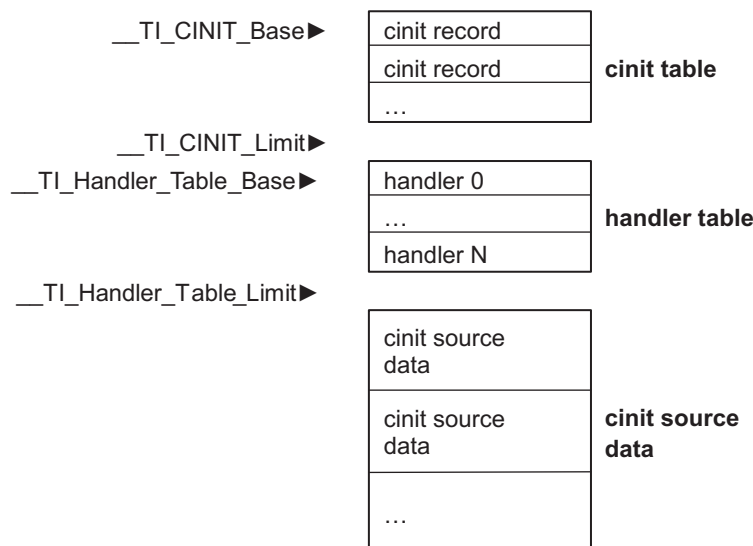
__TI_CINIT_Base►

cinit record

cinit record

…

cinit table

__TI_CINIT_Limit►

__TI_Handler_Table_Base►

handler 0

…

handler N

handler table

__TI_Handler_Table_Limit►

cinit source data

cinit source data

…

cinit source data